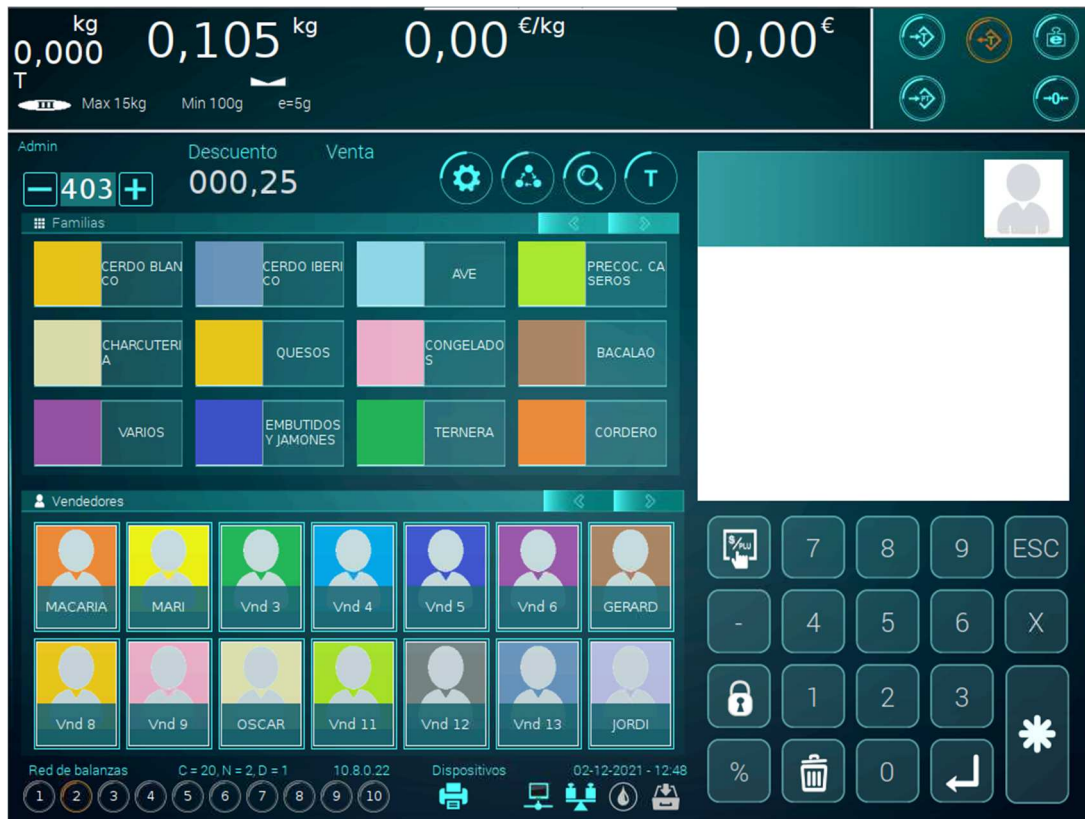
kg
0,000
T
0,105 kg
Max 15kg Min 100g e=5g
0,00 €/kg
0,00€

Admin
− 403 +
Descuento
000,25
Venta
T

Familias

CERDO BLANCO
CERDO IBERICO
AVE
PRECOC. CASEROS
CHARCUTERIA
QUESOS
CONGELADOS
BACALAO
VARIOS
EMBUTIDOS Y JAMONES
TERNERA
CORDERO

Vendedores

MACARIA
MARI
Vnd 3
Vnd 4
Vnd 5
Vnd 6
GERARD
Vnd 8
Vnd 9
OSCAR
Vnd 11
Vnd 12
Vnd 13
JORDI

Red de balanzas C = 20, N = 2, D = 1 10.8.0.22
1 2 3 4 5 6 7 8 9 10
Dispositivos
02-12-2021 - 12:48

%PLU
7 8 9 ESC
- 4 5 6 X
1 2 3
%
0